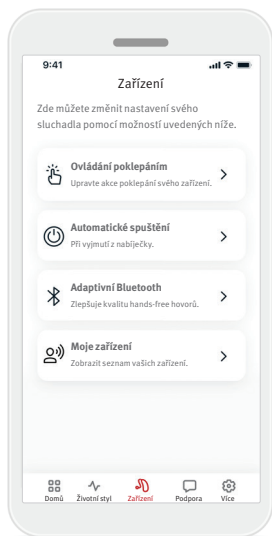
9:41

Zařízení

Zde můžete změnit nastavení svého sluchadla pomocí možností uvedených níže.

Ovládání poklepáním
Upravte akce poklepání svého zařízení.

Automatické spuštění
Při vyjmutí z nabíječky.

Adaptivní Bluetooth
Zlepšuje kvalitu hands-free hovorů.

Moje zařízení
Zobrazit seznam vašich zařízení.

Domů Životní styl Zařízení Podpora Více